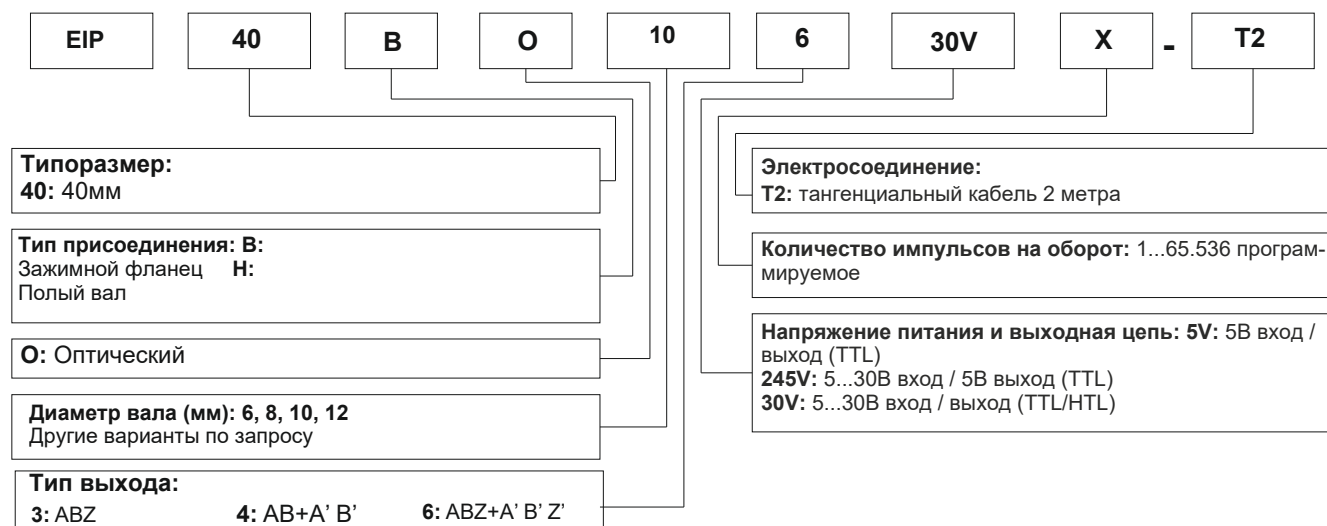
EIP 40 B O 10 6 30V X - T2

Типоразмер:
40: 40мм

Тип присоединения: B:
Зажимной фланец H:
Полый вал

O: Оптический

Диаметр вала (мм): 6, 8, 10, 12
Другие варианты по запросу

Тип выхода:
3: ABZ 4: AB+A' B' 6: ABZ+A' B' Z'

Электросоединение:
T2: тангенциальный кабель 2 метра

Количество импульсов на оборот: 1...65.536 программируемое

Напряжение питания и выходная цепь: 5V: 5В вход / выход (TTL)
245V: 5...30В вход / 5В выход (TTL)
30V: 5...30В вход / выход (TTL/HTL)